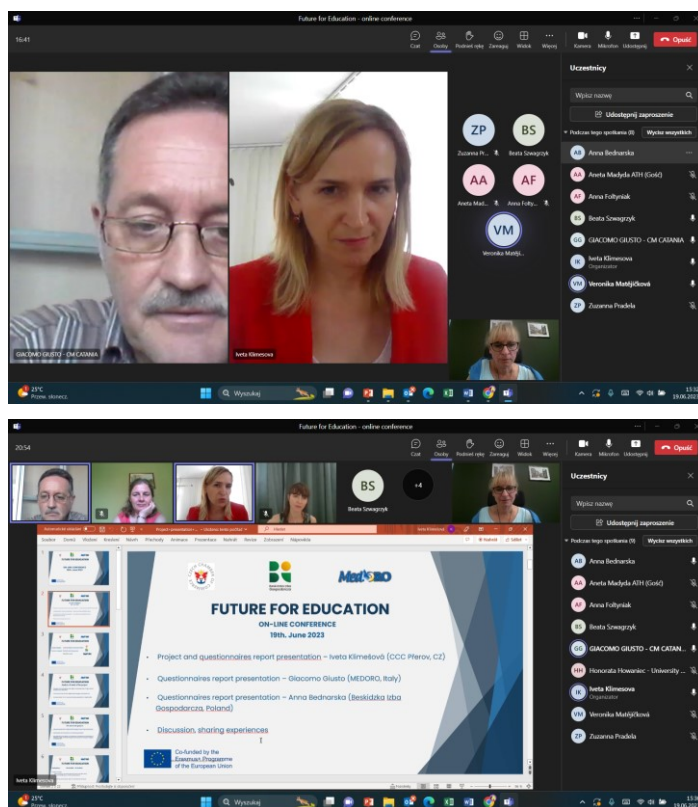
Future for Education - online conference

16:41

Czat Osoby Podnieś rękę Zareaguj Widok Więcej Kamera Mikrofon Udostępnij Opuść

Uczestnicy

Wpisz nazwę

Udostępnij zaproszenie

Podczas tego spotkania (8) Wycisz wszystkich

AB Anna Bednarska
AA Aneta Madyda ATH (Gość)
AF Anna Foltyniak
BS Beata Szwagrzyk
GG GIACOMO GIUSTO - CM CATANIA
IK Iveta Klimesova Organizator
VM Veronika Matějíčková
ZP Zuzanna Pradela

ZP Zuzanna Pr...
BS Beata Szwagrzyk
AA Aneta Mad...
AF Anna Folty...
VM Veronika Matějí...

GIACOMO GIUSTO - CM CATANIA
Iveta Klimesova

21°C Przew. słonecz.
Wyszukaj
13:32 19.06.2023

Future for Education - online conference

20:54

Czat Osoby Podnieś rękę Zareaguj Widok Więcej Kamera Mikrofon Udostępnij Opuść

BS Beata Szwagrzyk
+4

Uczestnicy

Wpisz nazwę

Udostępnij zaproszenie

Podczas tego spotkania (9) Wycisz wszystkich

AB Anna Bednarska
AA Aneta Madyda ATH (Gość)
AF Anna Foltyniak
BS Beata Szwagrzyk
GG GIACOMO GIUSTO - CM CATAN...
HH Honorata Howaniec - University ...
IK Iveta Klimesova Organizator
VM Veronika Matějíčková
ZP Zuzanna Pradela

Autozapisywanie
Project presentation
Iveta Klimesova
Soubor Domů Vložit Kreslení Návrh Přechody Animace Prezentace Revize Zobrazení Nápověda
Sdílet

MedORO

FUTURE FOR EDUCATION
ON-LINE CONFERENCE
19th. June 2023

- Project and questionnaires report presentation – Iveta Klimešová (CCC Přerov, CZ)
- Questionnaires report presentation – Giacomo Giusto (MEDORO, Italy)
- Questionnaires report presentation – Anna Bednarska (Beskidzka Izba Gospodarcza, Poland)
- Discussion, sharing experiences

Co-funded by the Erasmus+ Programme of the European Union

Iveta Klimesova

21°C Przew. słonecz.
Wyszukaj
13:32 19.06.2023